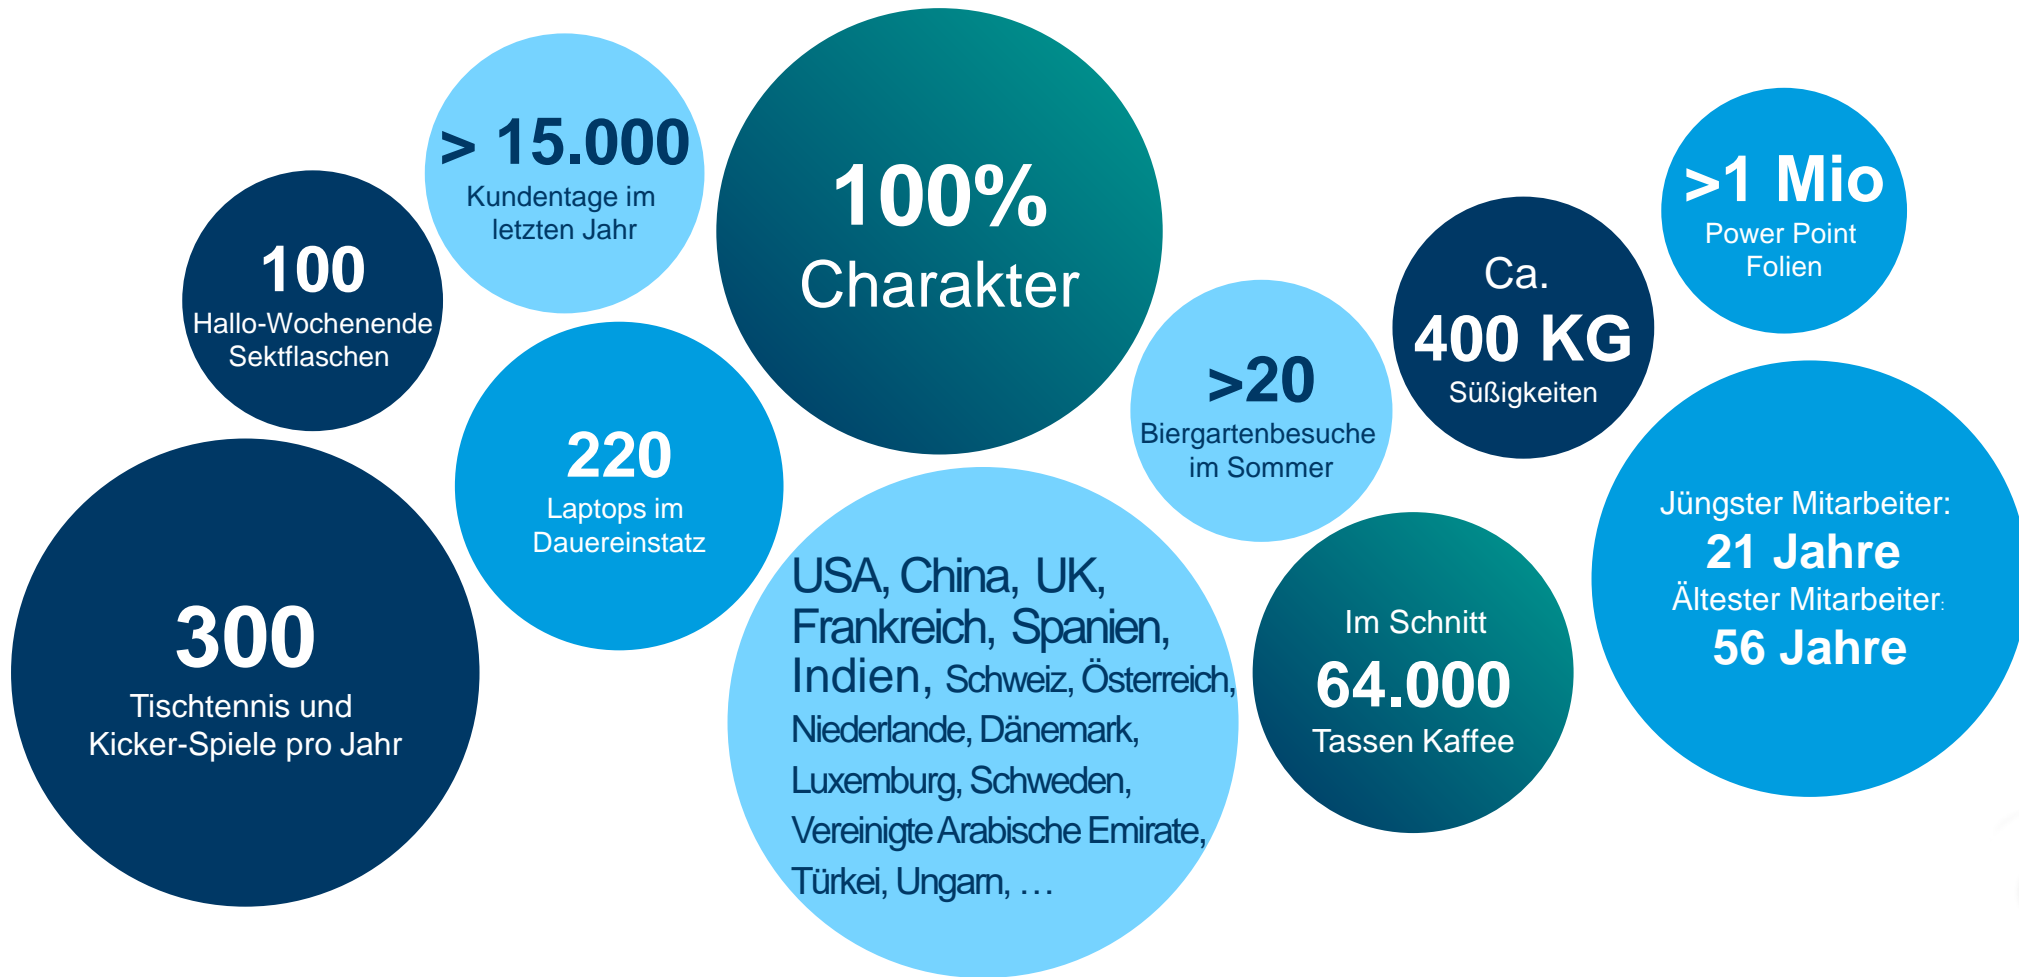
> 15.000
Kundentage im letzten Jahr

100
Hallo-Wochenende Sektflaschen

100%
Charakter

>1 Mio
Power Point Folien

Ca.
400 KG
Süßigkeiten

>20
Biergartenbesuche im Sommer

220
Laptops im Dauereinstatz

300
Tischtennis und Kicker-Spiele pro Jahr

USA, China, UK, Frankreich, Spanien, Indien, Schweiz, Österreich, Niederlande, Dänemark, Luxemburg, Schweden, Vereinigte Arabische Emirate, Türkei, Ungarn, …

Im Schnitt
64.000
Tassen Kaffee

Jüngster Mitarbeiter:
21 Jahre
Ältester Mitarbeiter:
56 Jahre